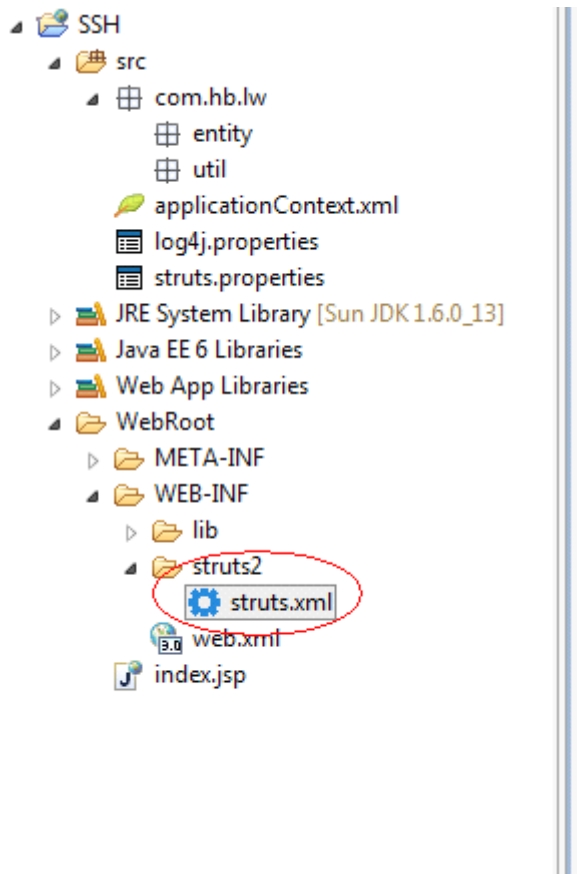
SSH
src
com.hb.lw
entity
util
applicationContext.xml
log4j.properties
struts.properties
JRE System Library [Sun JDK 1.6.0_13]
Java EE 6 Libraries
Web App Libraries
WebRoot
META-INF
WEB-INF
lib
struts2
struts.xml
3.0 web.xml
index.jsp